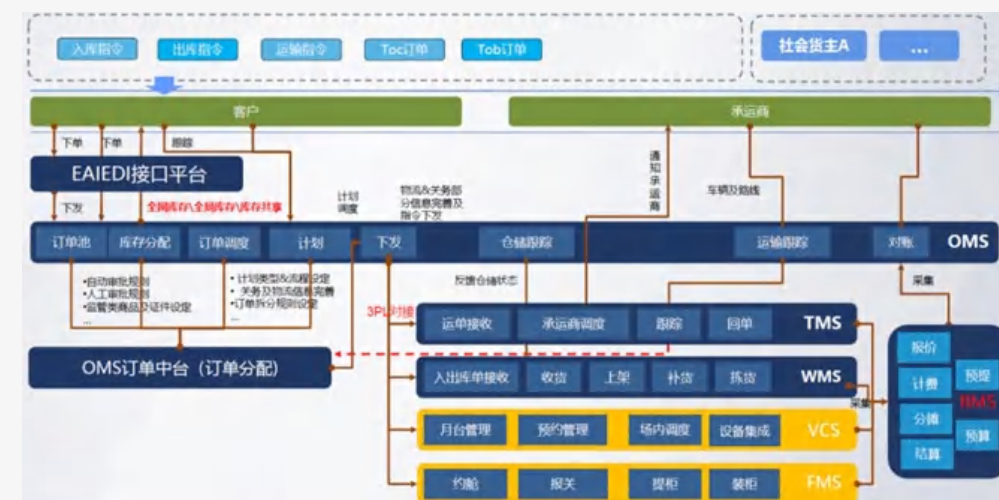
入库指令 出库指令 运输指令 Toc订单 Tob订单

社会货主A ...

客户

承运商

下单 下单 跟踪

EAIEDI接口平台

下发

全网库存\全网库存\库存共享

计划调度

物流&关务部分信息完善及指令下发

通知承运商

车辆及路线

订单池 库存分配 订单调度 计划 下发 仓储跟踪 运输跟踪 对账 OMS

•自动审批规则
•人工审批规则
•监管类商品及证件设定
...

•计划类型&流程设定
•关务及物流信息完善
•订单拆分规则设定
...

反馈仓储状态

采集

3PL对接

运单接收 承运商调度 跟踪 回单 TMS

OMS订单中台（订单分配）

入出库单接收 收货 上架 补货 拣货 WMS

月台管理 预约管理 场内调度 设备集成 VCS

约船 报关 提柜 装柜 FMS

采集

报价 计费 分摊 结算 预提 预算 BMS